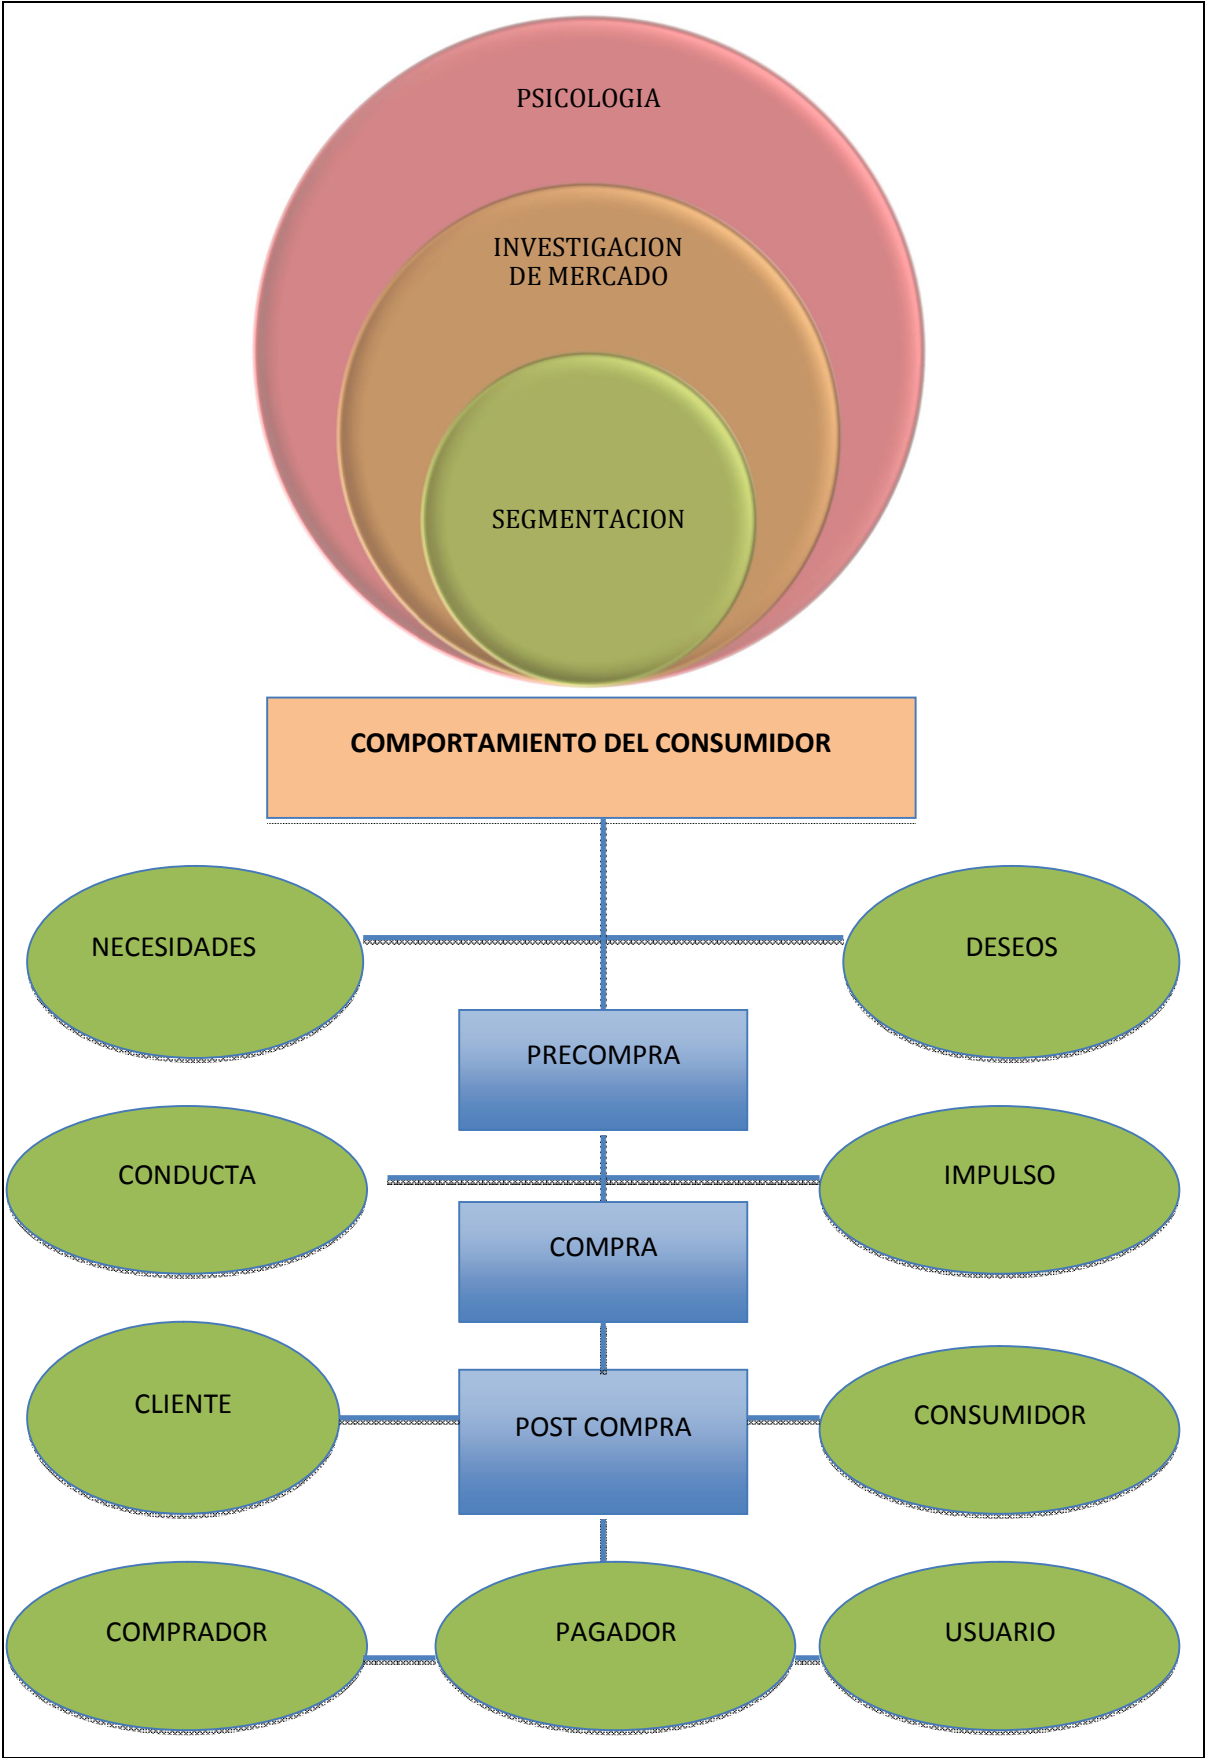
PSICOLOGIA

INVESTIGACION DE MERCADO

SEGMENTACION

COMPORTAMIENTO DEL CONSUMIDOR

NECESIDADES

DESEOS

PRECOMPRA

CONDUCTA

IMPULSO

COMPRA

CLIENTE

POST COMPRA

CONSUMIDOR

COMPRADOR

PAGADOR

USUARIO